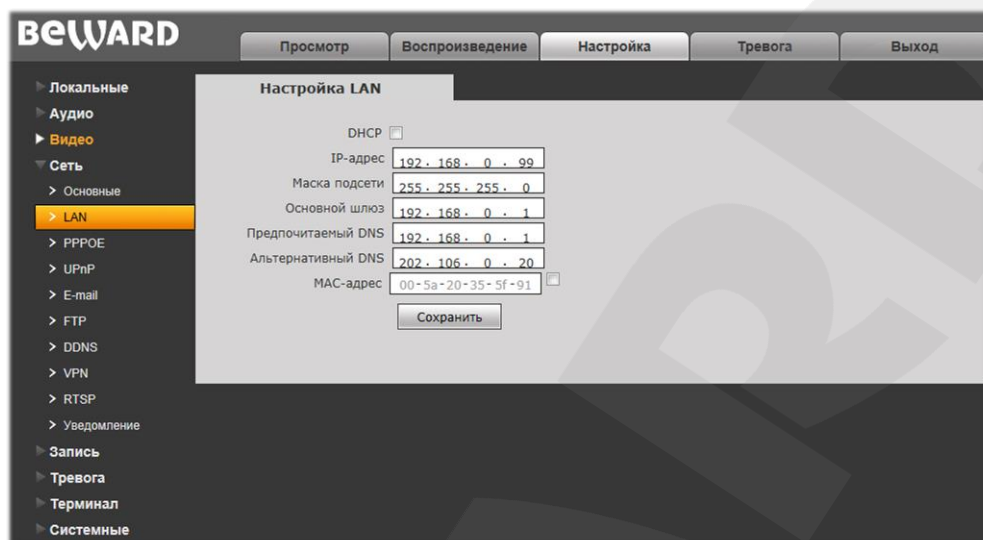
BEWARD

Просмотр | Воспроизведение | Настройка | Тревога | Выход

Локальные
Аудио
Видео
Сеть
> Основные
> LAN
> PPPOE
> UPnP
> E-mail
> FTP
> DDNS
> VPN
> RTSP
> Уведомление
Запись
Тревога
Терминал
Системные

Настройка LAN

DHCP

IP-адрес 192 . 168 . 0 . 99

Маска подсети 255 . 255 . 255 . 0

Основной шлюз 192 . 168 . 0 . 1

Предпочитаемый DNS 192 . 168 . 0 . 1

Альтернативный DNS 202 . 106 . 0 . 20

MAC-адрес 00-5a-20-35-5f-91

Сохранить